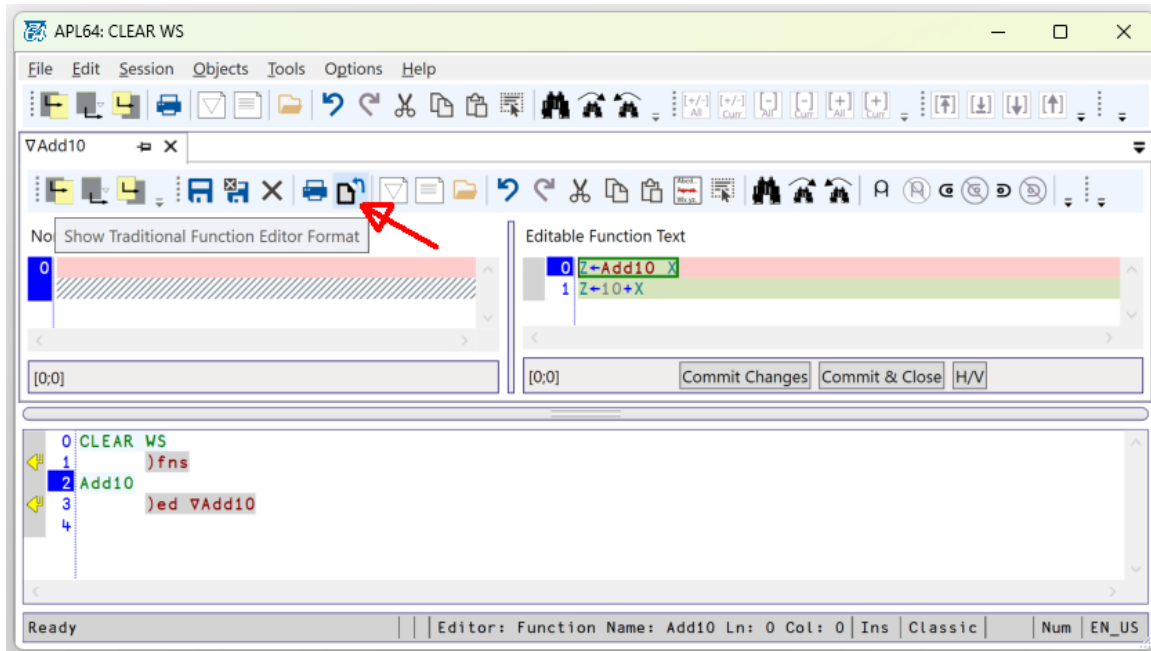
APL64: CLEAR WS

File Edit Session Objects Tools Options Help

∇Add10

No Show Traditional Function Editor Format

0

Editable Function Text

0 Z←Add10 X
1 Z←10+X

[0;0]

[0;0] Commit Changes Commit & Close H/V

0 CLEAR WS
1 )fns
2 Add10
3 )ed ∇Add10
4

Ready | Editor: Function Name: Add10 Ln: 0 Col: 0 | Ins | Classic | Num | EN_US